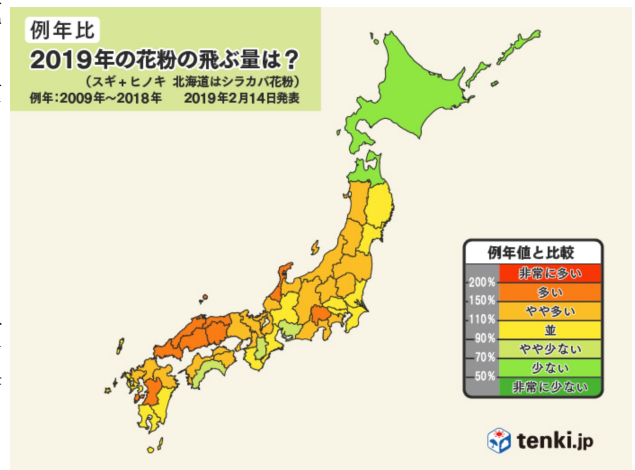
例年比
2019年の花粉の飛ぶ量は？
（スギ＋ヒノキ 北海道はシラカバ花粉）
例年：2009年～2018年 2019年2月14日発表

例年値と比較

| | |
|---|---|
| | 非常に多い |
| 200% | |
| | 多い |
| 150% | |
| | やや多い |
| 110% | |
| | 並 |
| 90% | |
| | やや少ない |
| 70% | |
| | 少ない |
| 50% | |
| | 非常に少ない |

tenki.jp